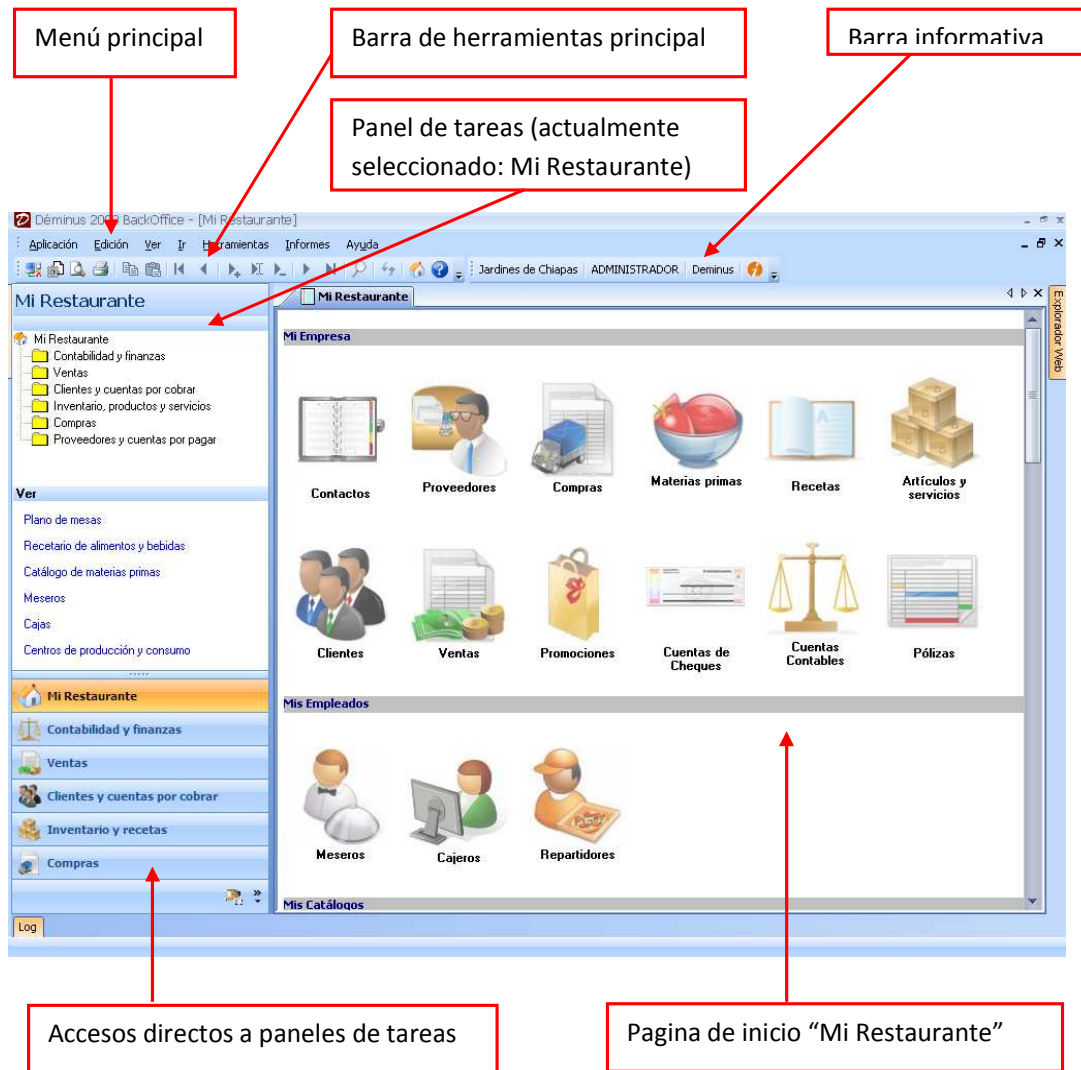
Menú principal

Barra de herramientas principal

Barra informativa

Panel de tareas (actualmente seleccionado: Mi Restaurante)

Déminus 20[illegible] BackOffice - [Mi Restaurante]

Aplicación Edición Ver Ir Herramientas Informes Ayuda

Jardines de Chiapas ADMINISTRADOR Deminus

Mi Restaurante

Mi Restaurante
Contabilidad y finanzas
Ventas
Clientes y cuentas por cobrar
Inventario, productos y servicios
Compras
Proveedores y cuentas por pagar

Ver

Plano de mesas
Recetario de alimentos y bebidas
Catálogo de materias primas
Meseros
Cajas
Centros de producción y consumo

Mi Restaurante
Contabilidad y finanzas
Ventas
Clientes y cuentas por cobrar
Inventario y recetas
Compras

Log

Mi Restaurante

Explorador Web

Mi Empresa

Contactos
Proveedores
Compras
Materias primas
Recetas
Artículos y servicios

Clientes
Ventas
Promociones
Cuentas de Cheques
Cuentas Contables
Pólizas

Mis Empleados

Meseros
Cajeros
Repartidores

Mis Catálogos

Accesos directos a paneles de tareas

Pagina de inicio “Mi Restaurante”